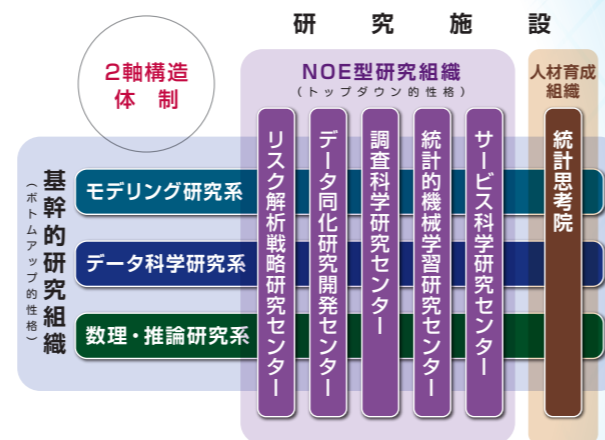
研　究　施　設

2軸構造
体　制

NOE型研究組織
（トップダウン的性格）

人材育成
組織

基幹的研究組織
（ボトムアップ的性格）

モデリング研究系

データ科学研究系

数理・推論研究系

リスク解析戦略研究センター

データ同化研究開発センター

調査科学研究センター

統計的機械学習研究センター

サービス科学研究センター

統計思考院